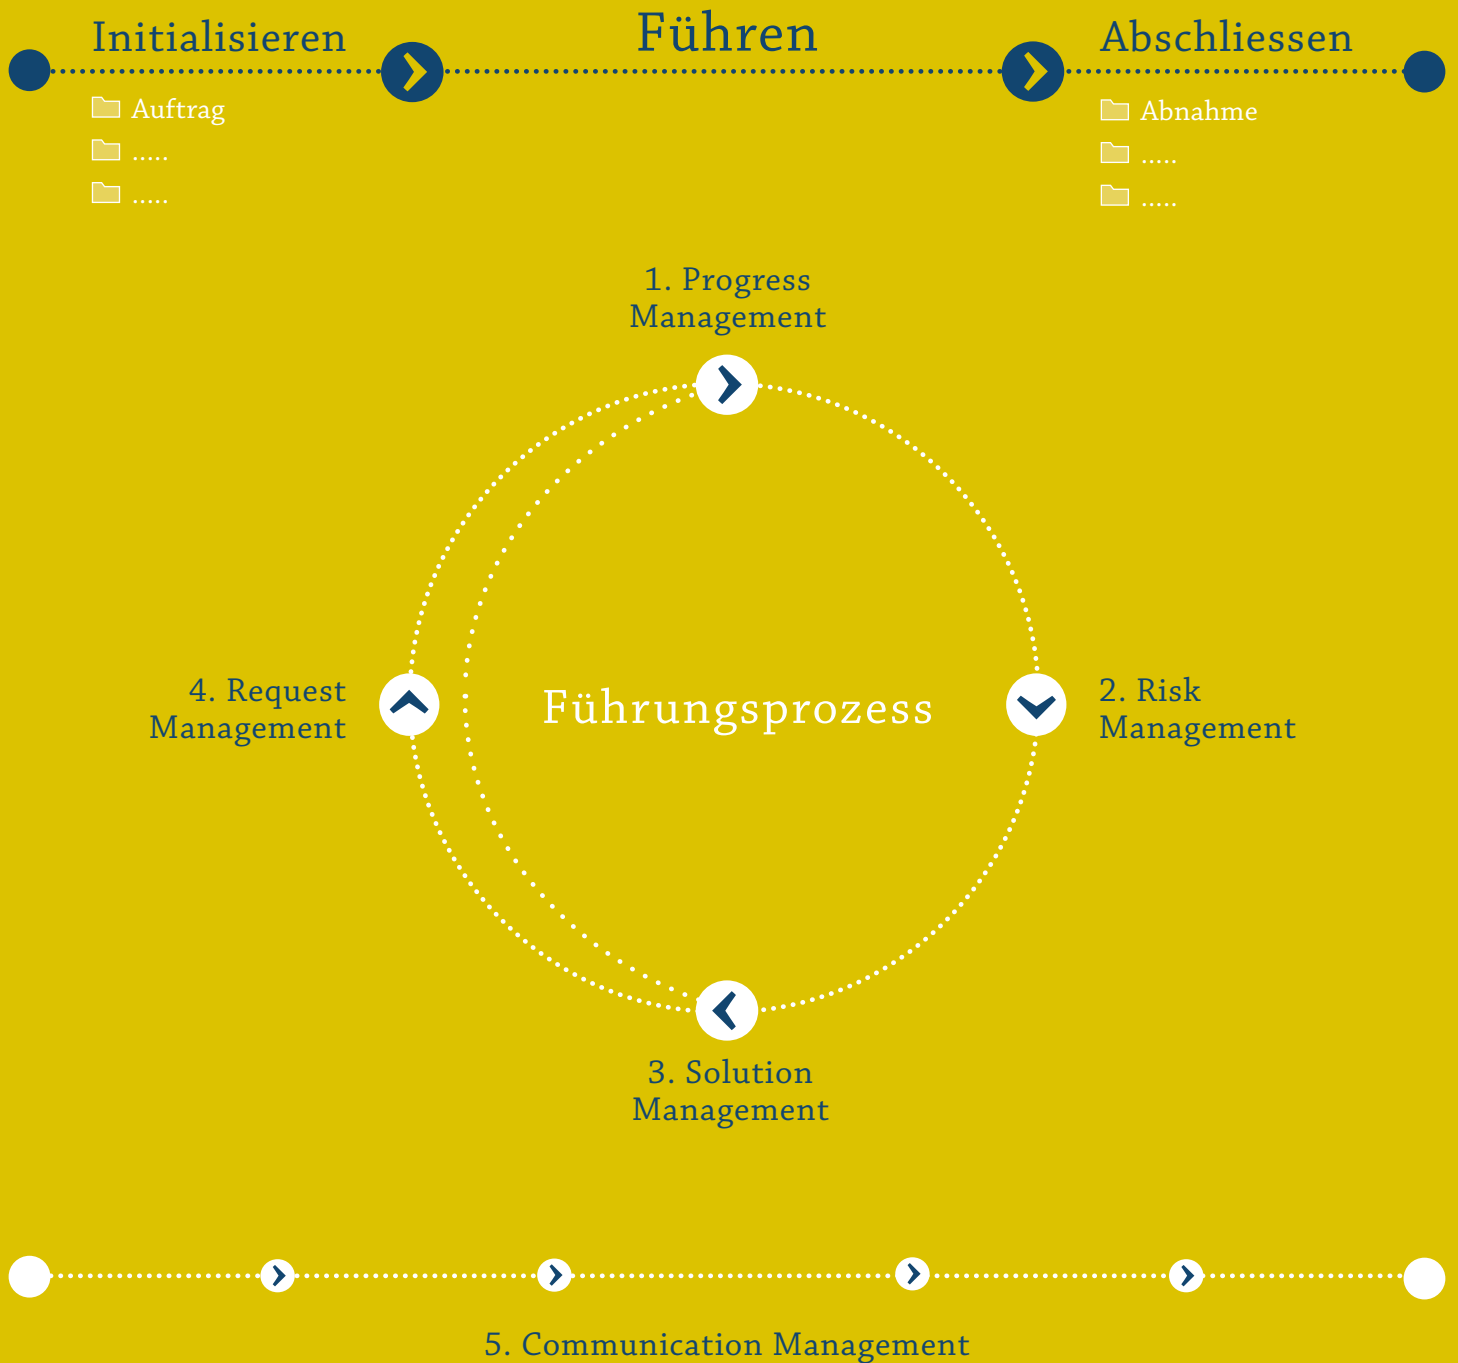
Initialisieren

Führen

Abschliessen

Auftrag
.....
.....

Abnahme
.....
.....

1. Progress Management

4. Request Management

Führungsprozess

2. Risk Management

3. Solution Management

5. Communication Management